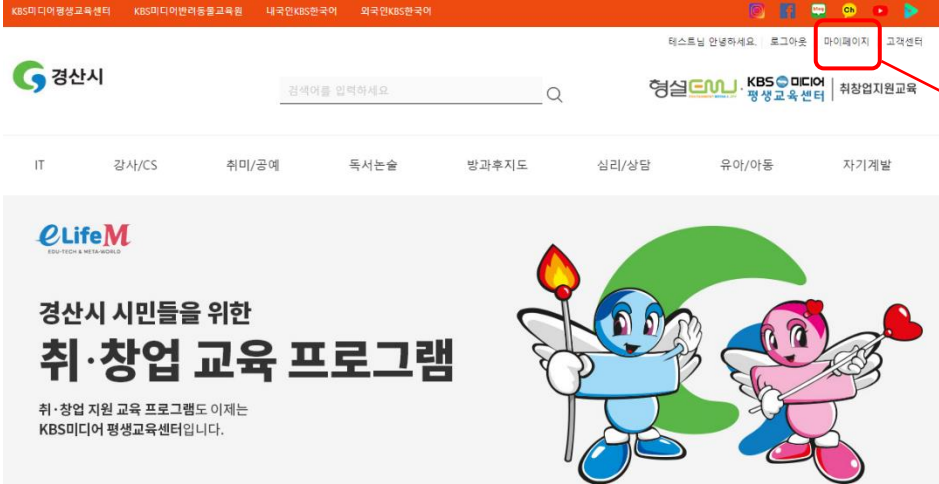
KBS미디어평생교육센터 KBS미디어반려동물교육원 내국인KBS한국어 외국인KBS한국어

테스트님 안녕하세요. 로그아웃 마이페이지 고객센터

경산시

검색어를 입력하세요

형설EMU · KBS 미디어 평생교육센터 | 취창업지원교육

IT 강사/CS 취미/공예 독서논술 방과후지도 심리/상담 유아/아동 자기계발

eLifeM
EDU-TECH & META-WORLD

경산시 시민들을 위한
취·창업 교육 프로그램

취·창업 지원 교육 프로그램도 이제는
KBS미디어 평생교육센터입니다.